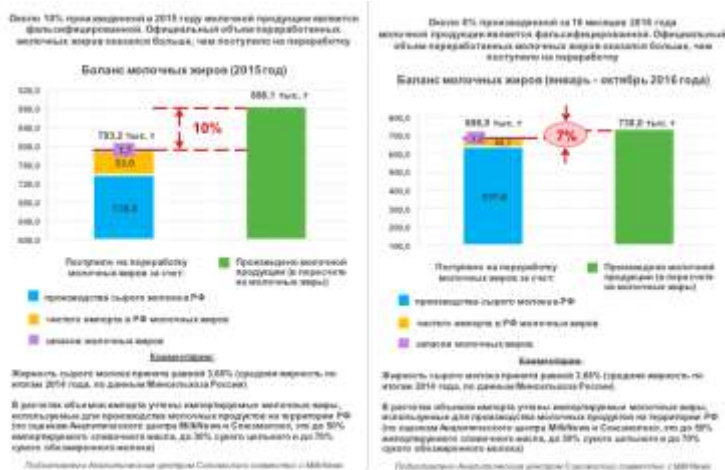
Около 10% произведенной в 2015 году молочной продукции является фальсифицированной. Официальный объем переработанных молочных жиров оказался больше, чем поступило на переработку

Баланс молочных жиров (2015 год)

| |
|---|
| 920,0 |
| 880,0 |
| 840,0 |
| 800,0 |
| 760,0 |
| 720,0 |
| 680,0 |
| 640,0 |
| 600,0 |

888,1 тыс. т

793,2 тыс. т

10%

53,0

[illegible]

Поступило на переработку молочных жиров за счет:

Произведено молочной продукции (в пересчете на молочные жиры)

производства сырого молока РФ

чистого импорта в РФ молочных жиров

запасов молочных жиров

Комментарии:

Жирность сырого молока принята равной 3,68% (средняя жирность по итогам 2014 года, по данным Минсельхоза России).

В расчетах объемов импорта учтены импортируемые молочные жиры, используемые для производства молочных продуктов на территории РФ (по оценкам Аналитического центра MilkNews и Союзмолока, это до 50% импортируемого сливочного масла, до 30% сухого цельного и до 70% сухого обезжиренного молока)

Подготовлено Аналитическим центром Союзмолока совместно с MilkNews

Около 3% произведенной за 10 месяцев 2016 года молочной продукции является фальсифицированной. Официальный объем переработанных молочных жиров оказался больше, чем поступило на переработку

Баланс молочных жиров (январь - октябрь 2016 года)

700,0
600,0
500,0
400,0
300,0
200,0
100,0

698,9 тыс. т

7%

718,0 тыс. т

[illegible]

Поступило на переработку молочных жиров за счет:

Произведено молочной продукции (в пересчете на молочные жиры)

производства сырого молока РФ

чистого импорта в РФ молочных жиров

запасов молочных жиров

Комментарии:

Жирность сырого молока принята равной 3,68% (средняя жирность по итогам 2014 года, по данным Минсельхоза России).

В расчетах объемов импорта учтены импортируемые молочные жиры, используемые для производства молочных продуктов на территории РФ (по оценкам Аналитического центра MilkNews и Союзмолока, это до 50% импортируемого сливочного масла, до 30% сухого цельного и до 70% сухого обезжиренного молока)

Подготовлено Аналитическим центром Союзмолока совместно с MilkNews